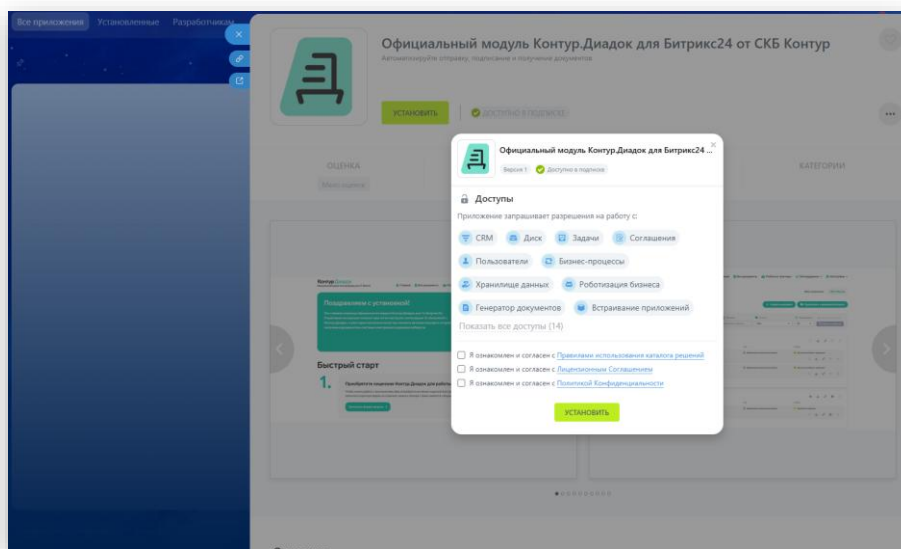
Все приложения Установленные Разработчикам

Официальный модуль Контур.Диадок для Битрикс24 от СКБ Контур

Автоматизируйте отправку, подписание и получение документов

УСТАНОВИТЬ

ДОСТУПНО В ПОДПИСКЕ

ОЦЕНКА

КАТЕГОРИИ

Официальный модуль Контур.Диадок для Битрикс24 ...

Версия 1 Доступно в подписке

Доступы

Приложение запрашивает разрешения на работу с:

CRM Диск Задачи Соглашения

Пользователи Бизнес-процессы

Хранилище данных Роботизация бизнеса

Генератор документов Встраивание приложений

Показать все доступы (14)

Я ознакомлен и согласен с Правилами использования каталога решений

Я ознакомлен и согласен с Лицензионным Соглашением

Я ознакомлен и согласен с Политикой Конфиденциальности

УСТАНОВИТЬ

Поздравляем с установкой!

Быстрый старт

1.